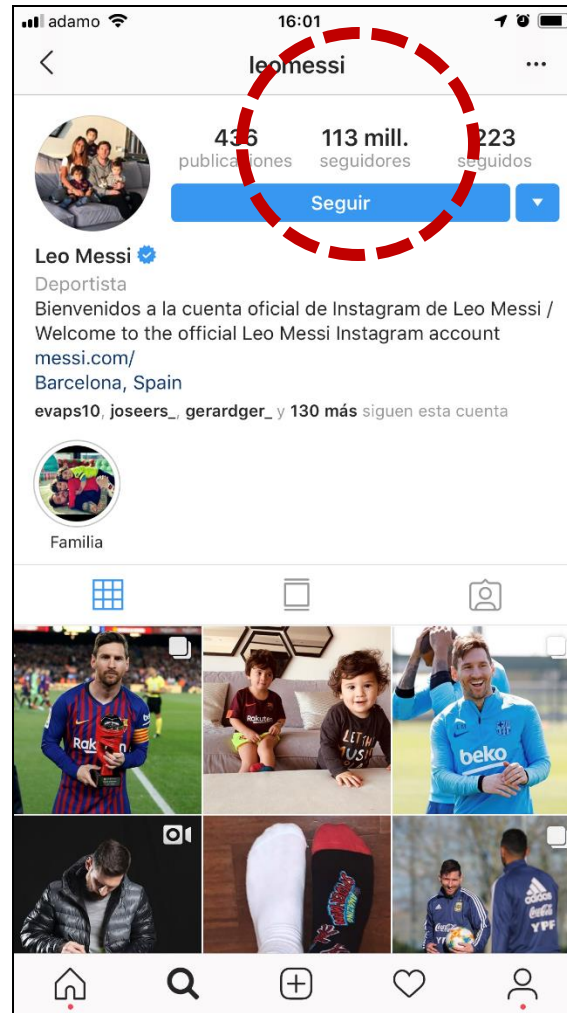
adamo 16:01

leomessi

436 publicaciones
113 mill. seguidores
223 seguidos

Seguir

Leo Messi
Deportista
Bienvenidos a la cuenta oficial de Instagram de Leo Messi / Welcome to the official Leo Messi Instagram account
messi.com/
Barcelona, Spain
evaps10, joseers_, gerardger_ y 130 más siguen esta cuenta

Familia

Rakuten
Rakuten
beko